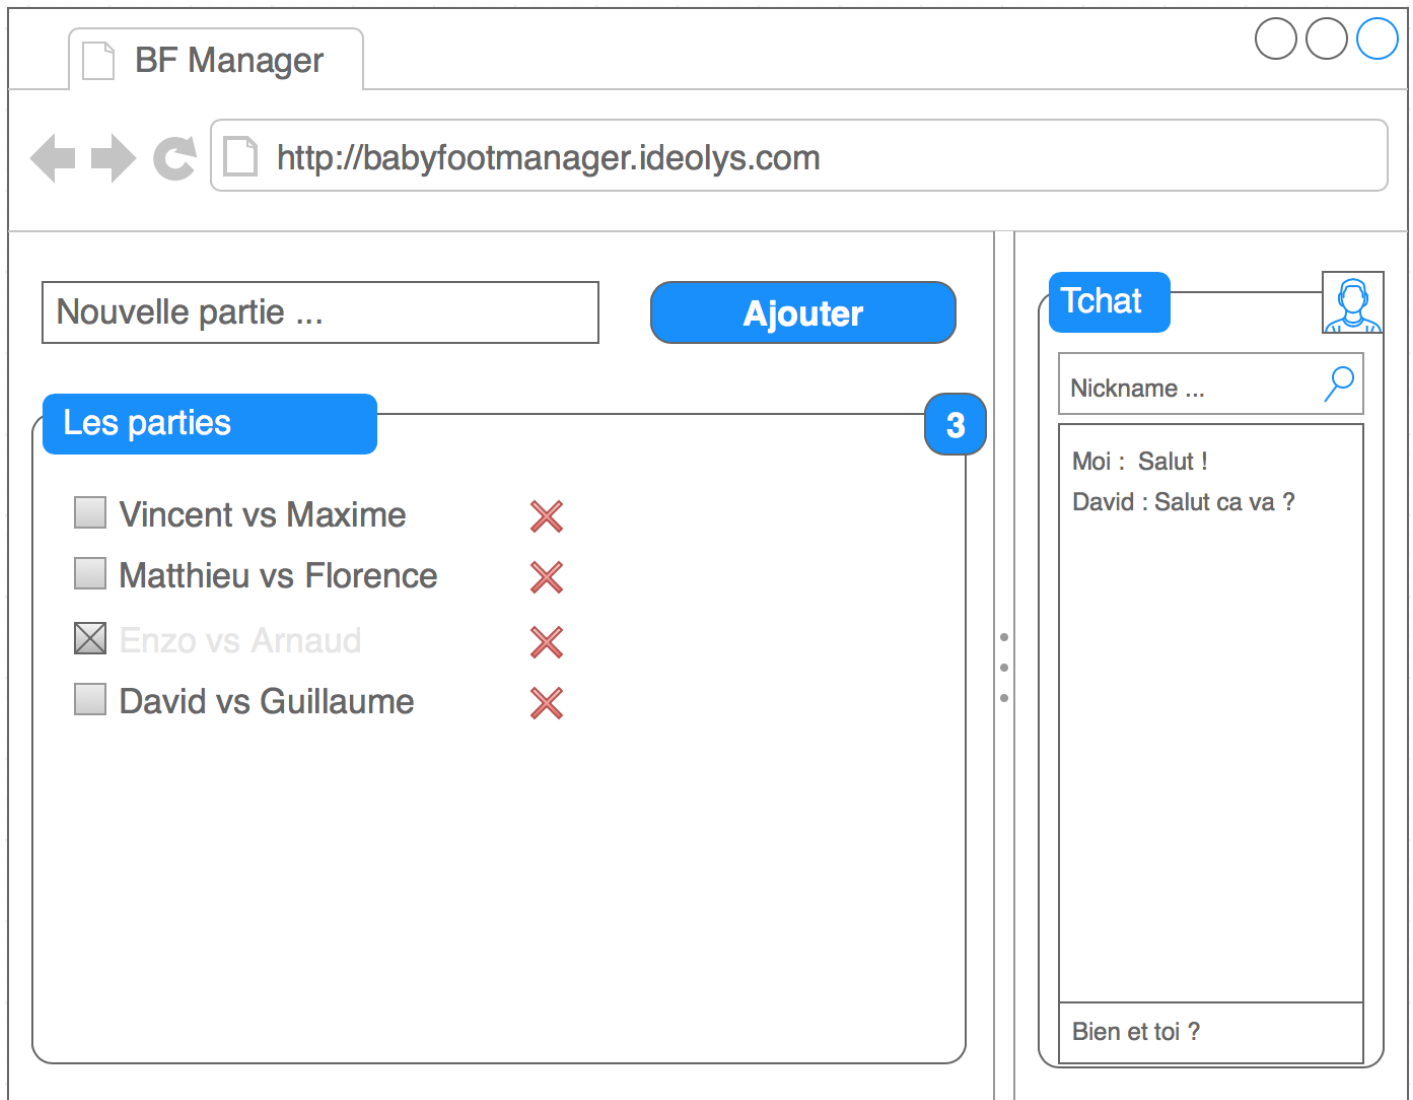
BF Manager

http://babyfootmanager.ideolys.com

Nouvelle partie ...

Ajouter

Les parties

3

Vincent vs Maxime

Matthieu vs Florence

Enzo vs Arnaud

David vs Guillaume

Tchat

Nickname ...

Moi : Salut !

David : Salut ca va ?

Bien et toi ?